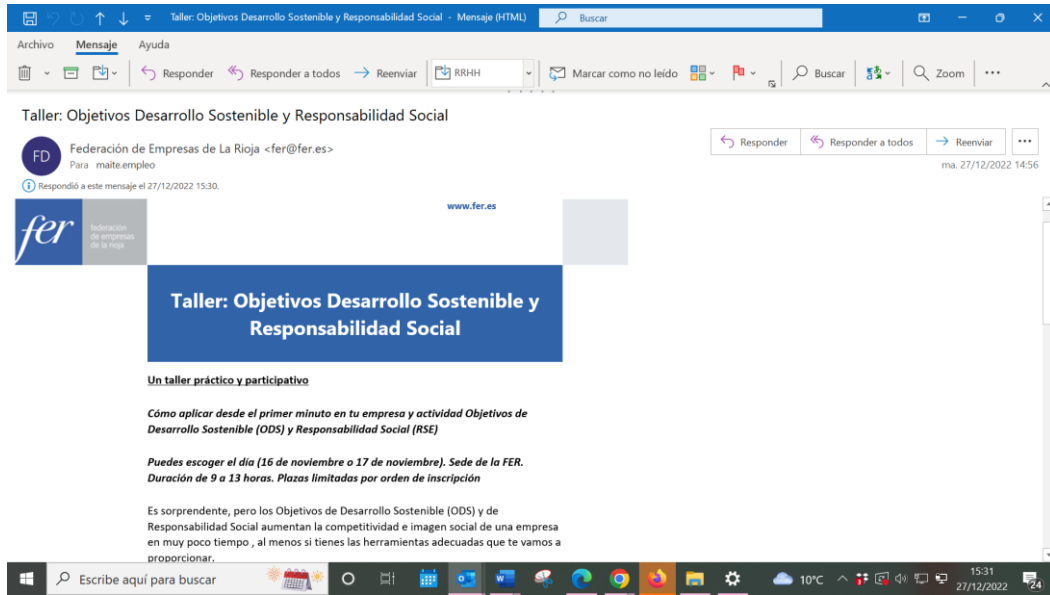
Taller: Objetivos Desarrollo Sostenible y Responsabilidad Social - Mensaje (HTML)

Buscar

Archivo Mensaje Ayuda

Responder Responder a todos Reenviar RRHH Marcar como no leído Buscar Zoom ...

Taller: Objetivos Desarrollo Sostenible y Responsabilidad Social

FD

Federación de Empresas de La Rioja <fer@fer.es>

Para maite.empleo

Responder Responder a todos Reenviar ...

ma. 27/12/2022 14:56

Respondió a este mensaje el 27/12/2022 15:30.

fer federación de empresas de la rioja

www.fer.es

Taller: Objetivos Desarrollo Sostenible y Responsabilidad Social

Un taller práctico y participativo

Cómo aplicar desde el primer minuto en tu empresa y actividad Objetivos de Desarrollo Sostenible (ODS) y Responsabilidad Social (RSE)

Puedes escoger el día (16 de noviembre o 17 de noviembre). Sede de la FER. Duración de 9 a 13 horas. Plazas limitadas por orden de inscripción

Es sorprendente, pero los Objetivos de Desarrollo Sostenible (ODS) y de Responsabilidad Social aumentan la competitividad e imagen social de una empresa en muy poco tiempo , al menos si tienes las herramientas adecuadas que te vamos a proporcionar.

Escribe aquí para buscar

10°C

15:31
27/12/2022

24